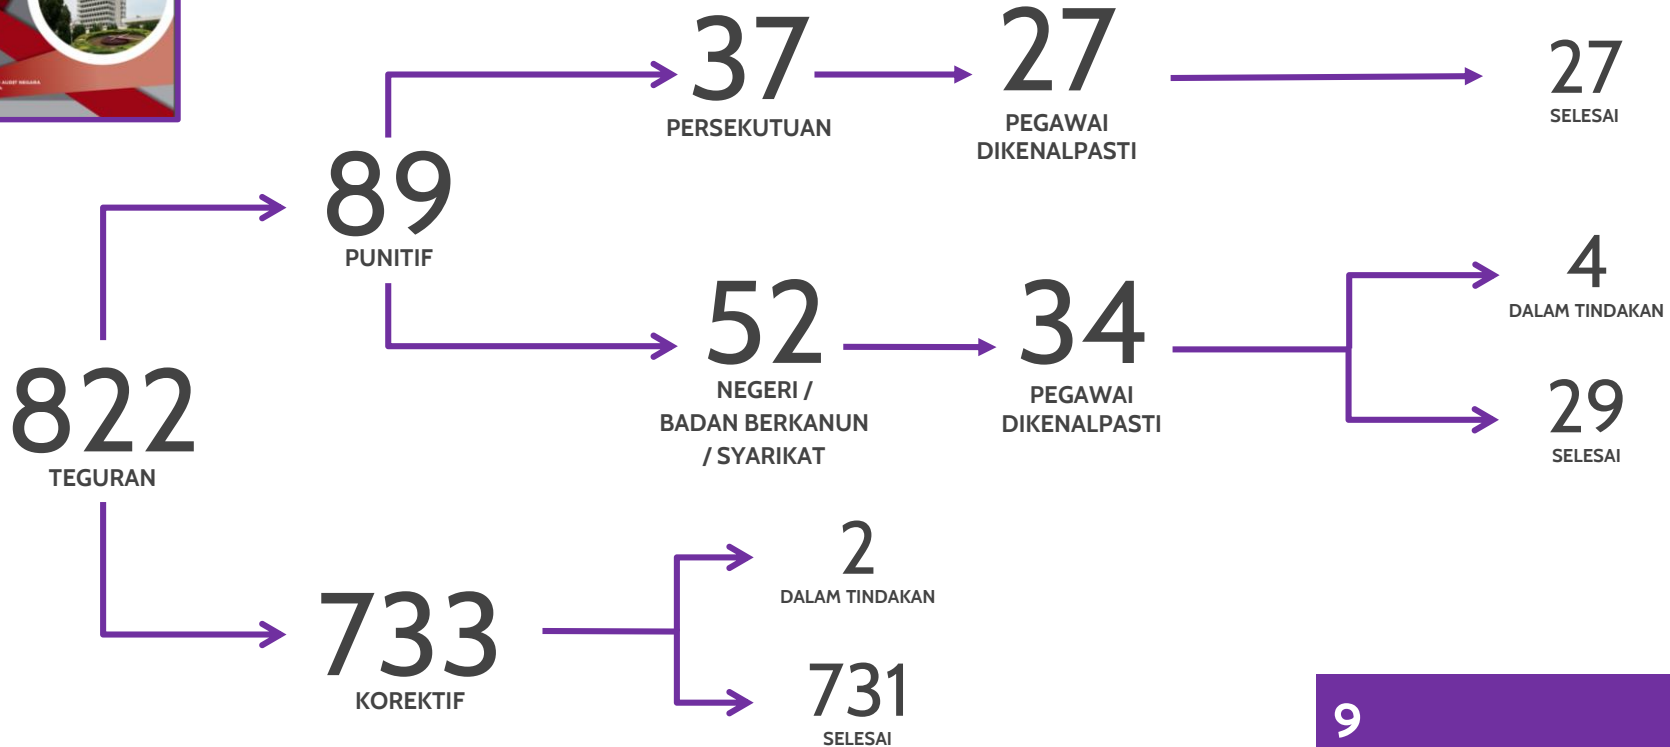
822
TEGURAN

89
PUNITIF

37
PERSEKUTUAN

27
PEGAWAI DIKENALPASTI

27
SELESAI

52
NEGERI / BADAN BERKANUN / SYARIKAT

34
PEGAWAI DIKENALPASTI

4
DALAM TINDAKAN

29
SELESAI

733
KOREKTIF

2
DALAM TINDAKAN

731
SELESAI

9